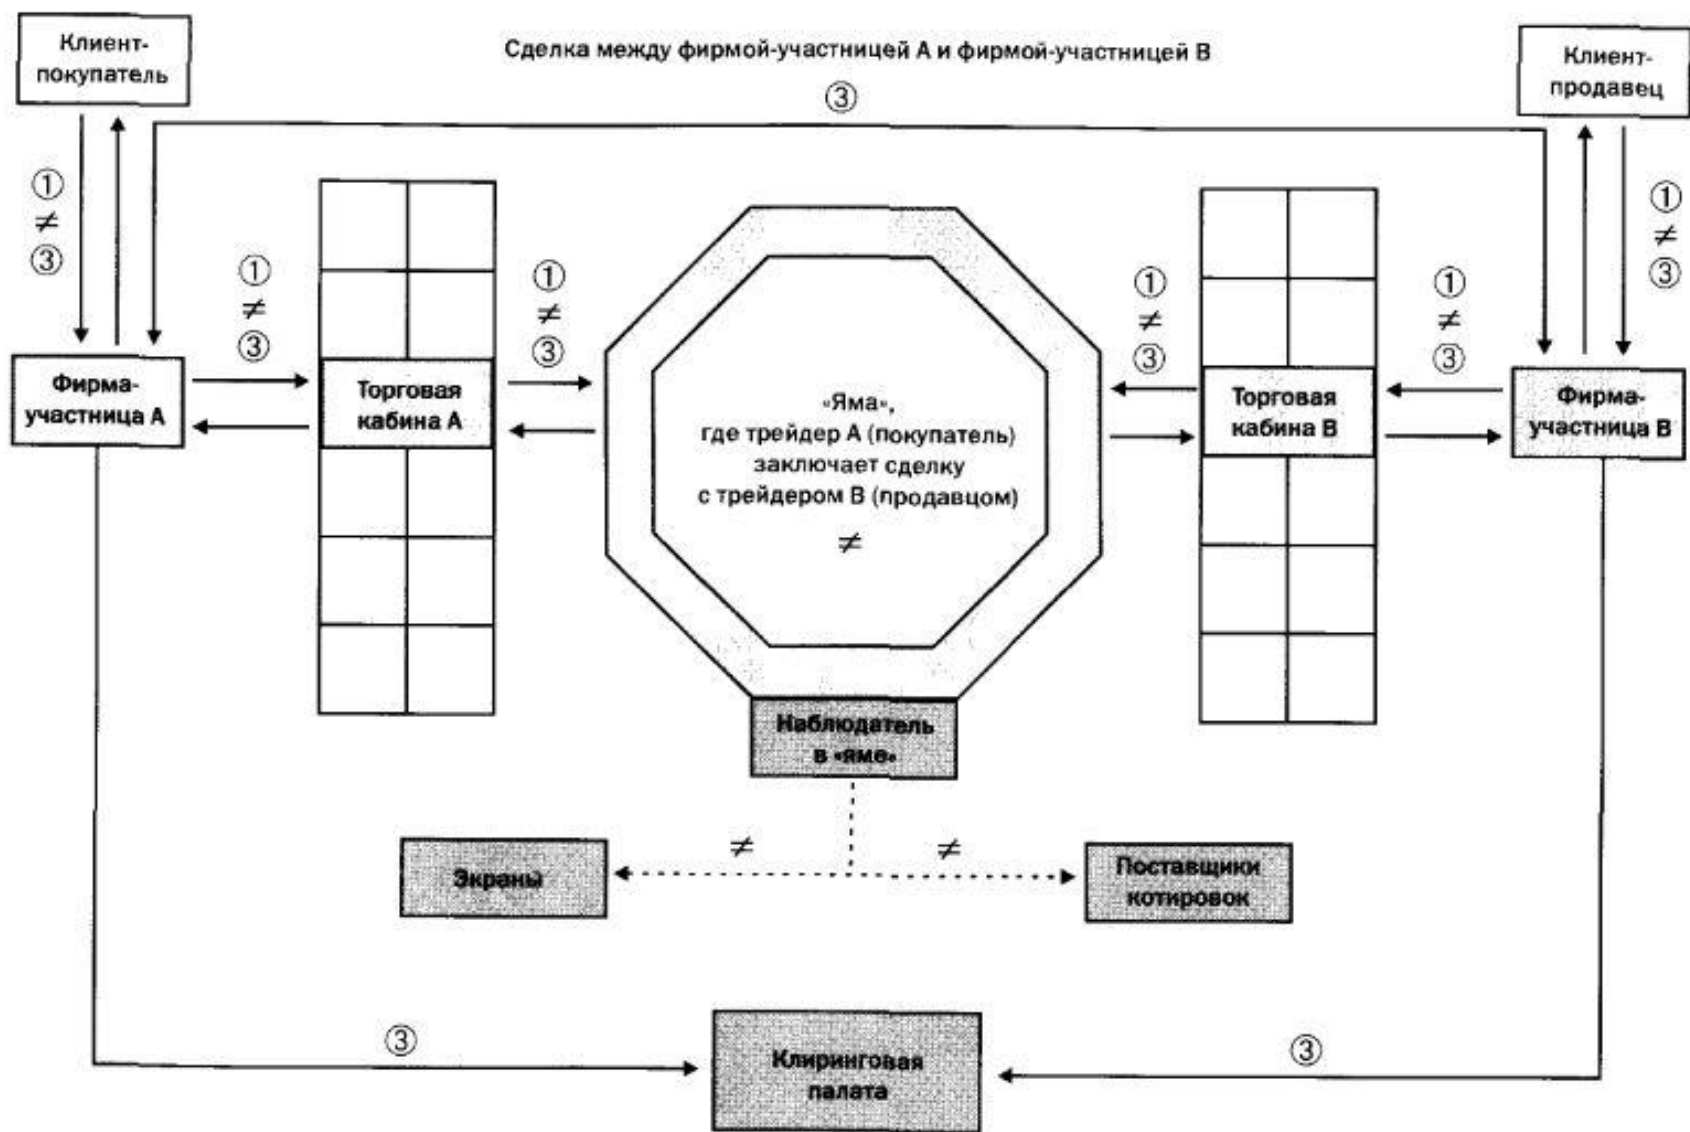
Клиент-покупатель

Сделка между фирмой-участницей А и фирмой-участницей В

③

Клиент-продавец

①
≠
③

①
≠
③

①
≠
③

①
≠
③

①
≠
③

①
≠
③

Фирма-участница А

Торговая кабина А

«Яма», где трейдер А (покупатель) заключает сделку с трейдером В (продавцом)

≠

Торговая кабина В

Фирма-участница В

Наблюдатель в «яме»

≠

≠

Экраны

Поставщики котировок

③

Клиринговая палата

③